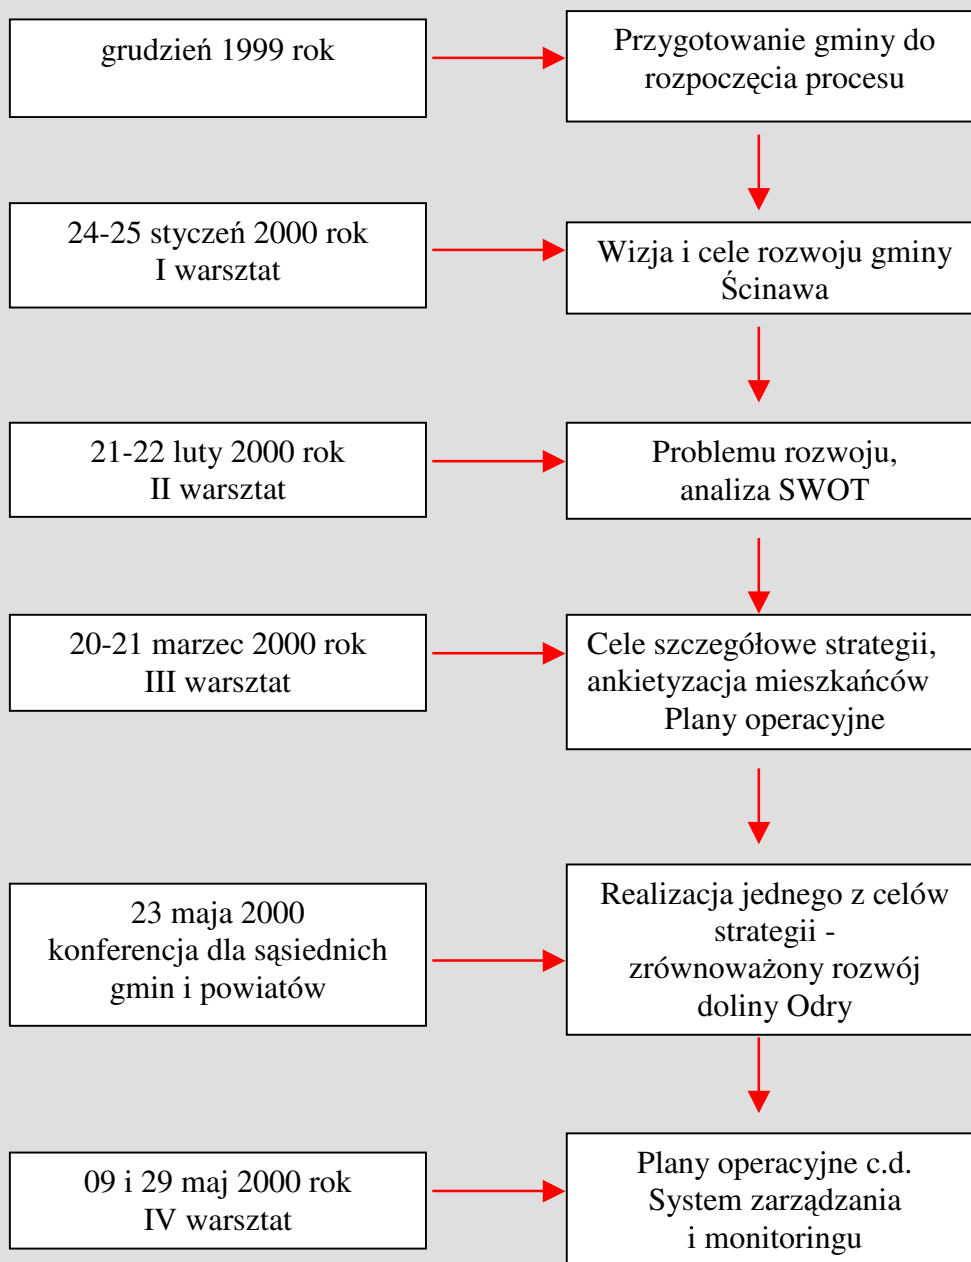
grudzień 1999 rok

Przygotowanie gminy do rozpoczęcia procesu

24-25 styczeń 2000 rok
I warsztat

Wizja i cele rozwoju gminy Ścinawa

21-22 luty 2000 rok
II warsztat

Problemu rozwoju, analiza SWOT

20-21 marzec 2000 rok
III warsztat

Cele szczegółowe strategii, ankietyzacja mieszkańców Plany operacyjne

23 maja 2000
konferencja dla sąsiednich gmin i powiatów

Realizacja jednego z celów strategii - zrównoważony rozwój doliny Odry

09 i 29 maj 2000 rok
IV warsztat

Plany operacyjne c.d.
System zarządzania i monitoringu